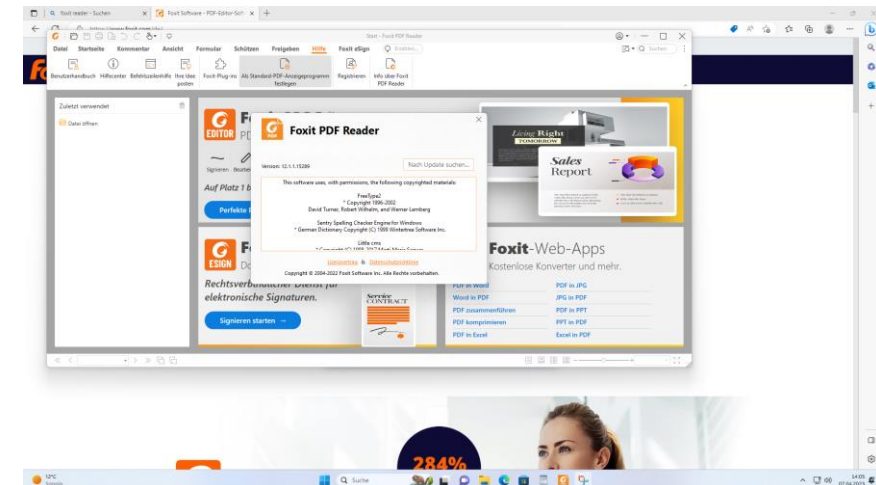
foxit reader - Suchen
Foxit Software - PDF-Editor Soft
https://www.foxit.com/de/

Start - Foxit PDF Reader
Datei Startseite Kommentar Ansicht Formular Schützen Freigeben Hilfe Foxit eSign Direkt...
Benutzerhandbuch Hilfecenter Befehlszeilenhilfe Ihre Idee posten Foxit Plug-ins Als Standard-PDF-Anzeigeprogramm festlegen Registrieren Info über Foxit PDF Reader

Zuletzt verwendet
Datei öffnen

EDITOR
Signieren
Auf Platz 1 b
Perfekte

Foxit PDF Reader
Version: 12.1.1.15289
Nach Update suchen...
This software uses, with permissions, the following copyrighted materials:
FreeType2
* Copyright 1996-2002
David Turner, Robert Wilhelm, and Werner Lemberg
Sentry Spelling Checker Engine for Windows
* German Dictionary Copyright (C) 1999 Wintertree Software Inc.
Little cms
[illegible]
Lizenzvertrag & Datenschutzrichtlinie
Copyright © 2004-2022 Foxit Software Inc. Alle Rechte vorbehalten.

Living Right
TOMORROW
Sales
Report

ESIGN
Rechtsverbindlicher Dienst für elektronische Signaturen.
Signieren starten →
Service CONTRACT

Foxit-Web-Apps
Kostenlose Konverter und mehr.
PDF in Word
PDF in JPG
Word in PDF
JPG in PDF
PDF zusammenführen
PDF in PPT
PDF komprimieren
PPT in PDF
PDF in Excel
Excel in PDF

284%

12°C
Suche
14:05
07.04.2023